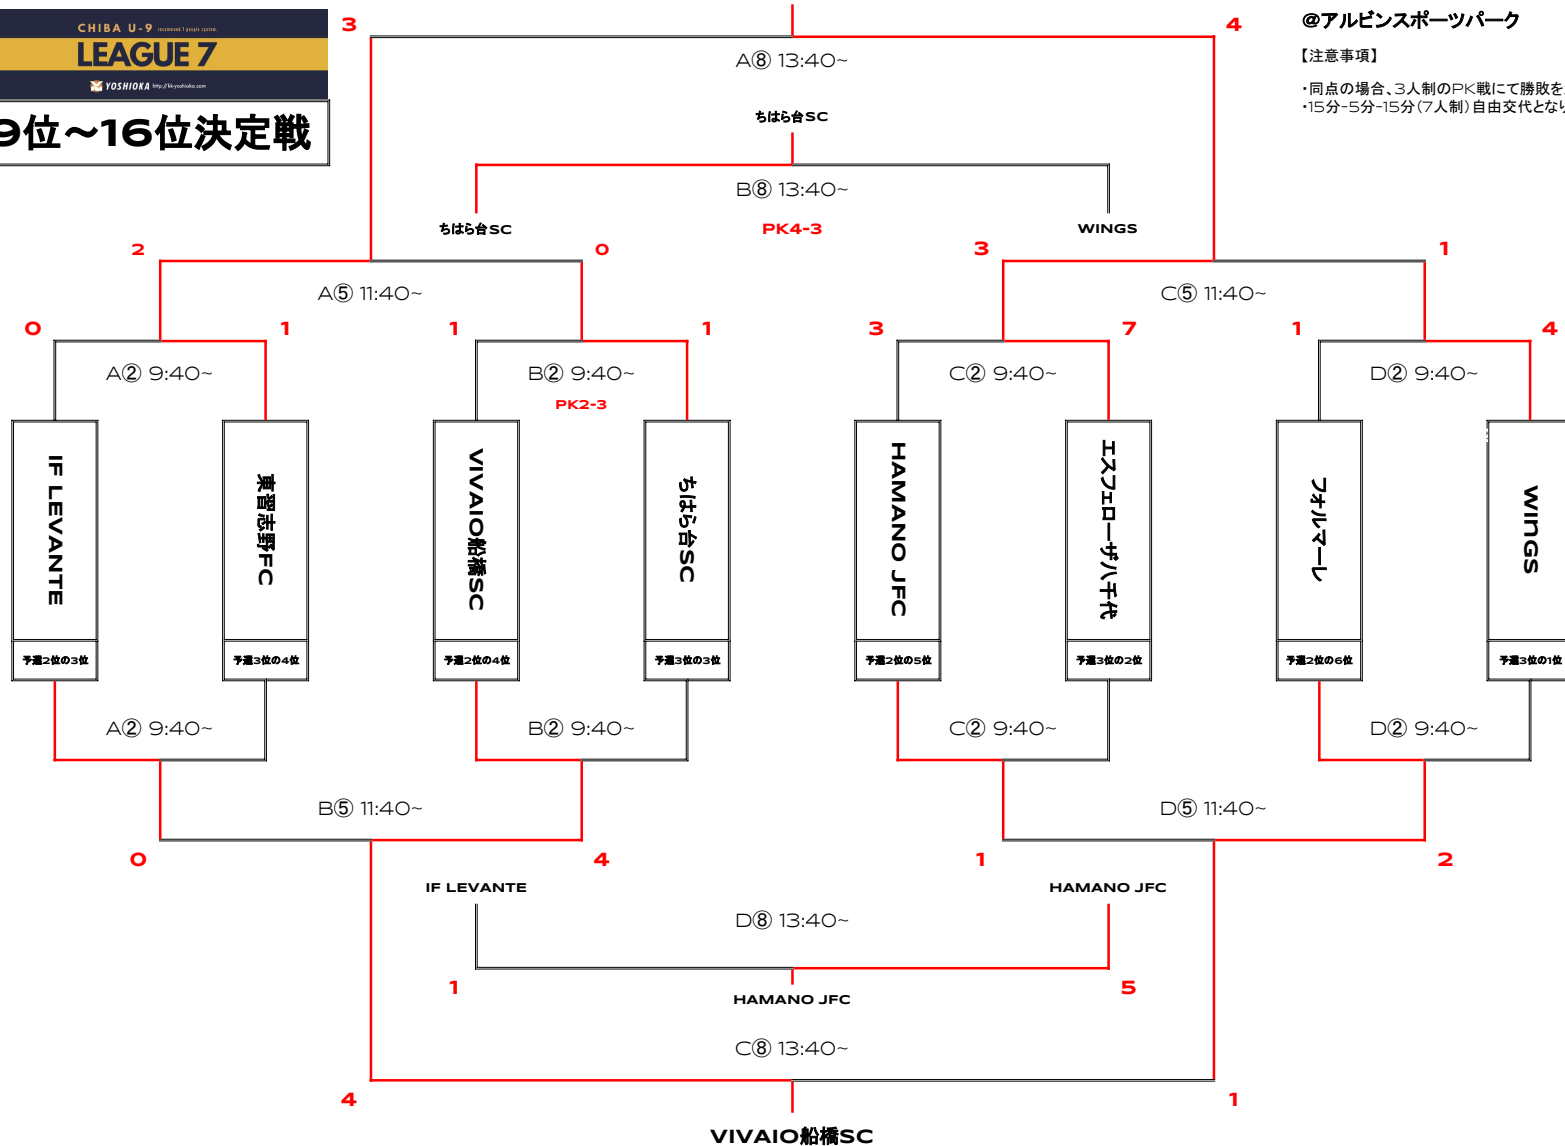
CHIBA U-9 LEAGUE 7
YOSHIOKA

9位～16位決定戦

@アルビンスポーツパーク

【注意事項】

・同点の場合、3人制のPK戦にて勝敗を
・15分-5分-15分(7人制)自由交代となり

3 4

A⑧ 13:40~

ちはら台SC

B⑧ 13:40~

ちはら台SC PK4-3 WINGS

2 0 3 1

A⑤ 11:40~ C⑤ 11:40~

0 1 1 1 3 7 1 4

A② 9:40~ B② 9:40~ C② 9:40~ D② 9:40~

PK2-3

IF LEVANTE
予選2位の3位

東習志野FC
予選3位の4位

VIVAIO船橋SC
予選2位の4位

ちはら台SC
予選3位の3位

HAMANO JFC
予選2位の5位

エスフェローザ八千代
予選3位の2位

フォルマーレ
予選2位の6位

WINGS
予選3位の1位

A② 9:40~ B② 9:40~ C② 9:40~ D② 9:40~

B⑤ 11:40~ D⑤ 11:40~

0 4 1 2

IF LEVANTE HAMANO JFC

D⑧ 13:40~

1 5

HAMANO JFC

C⑧ 13:40~

4 1

VIVAIO船橋SC